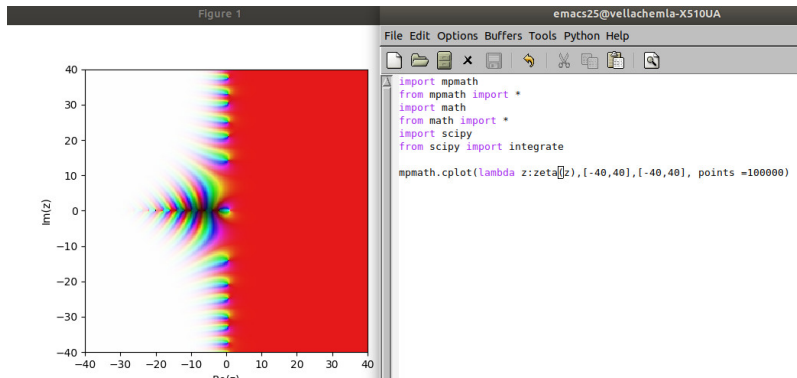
Figure 1

40
30
20
10
0
−10
−20
−30
−40
Im(z)
−40 −30 −20 −10 0 10 20 30 40
Re(z)

emacs25@vellachemla-X510UA

File Edit Options Buffers Tools Python Help

import mpmath
from mpmath import *
import math
from math import *
import scipy
from scipy import integrate

mpmath.cplot(lambda z:zeta(z),[-40,40],[-40,40], points =100000)